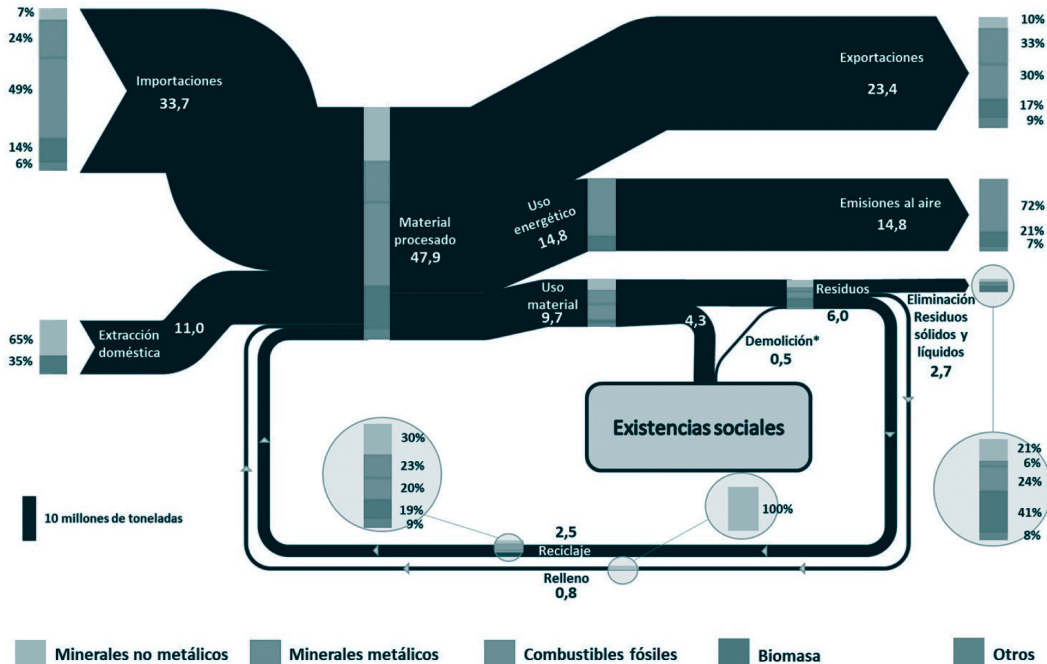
7%
24%
49%
14%
6%

Importaciones
33,7

Exportaciones
23,4

10%
33%
30%
17%
9%

Material procesado
47,9

Uso energético
14,8

Emisiones al aire
14,8

72%
21%
7%

Uso material
9,7

Residuos
6,0

Eliminación Residuos sólidos y líquidos
2,7

65%
35%

Extracción doméstica
11,0

4,3

Demolición*
0,5

Existencias sociales

30%
23%
20%
19%
9%

100%

21%
6%
24%
41%
8%

10 millones de toneladas

2,5
Reciclaje

Relleno
0,8

Minerales no metálicos
Minerales metálicos
Combustibles fósiles
Biomasa
Otros